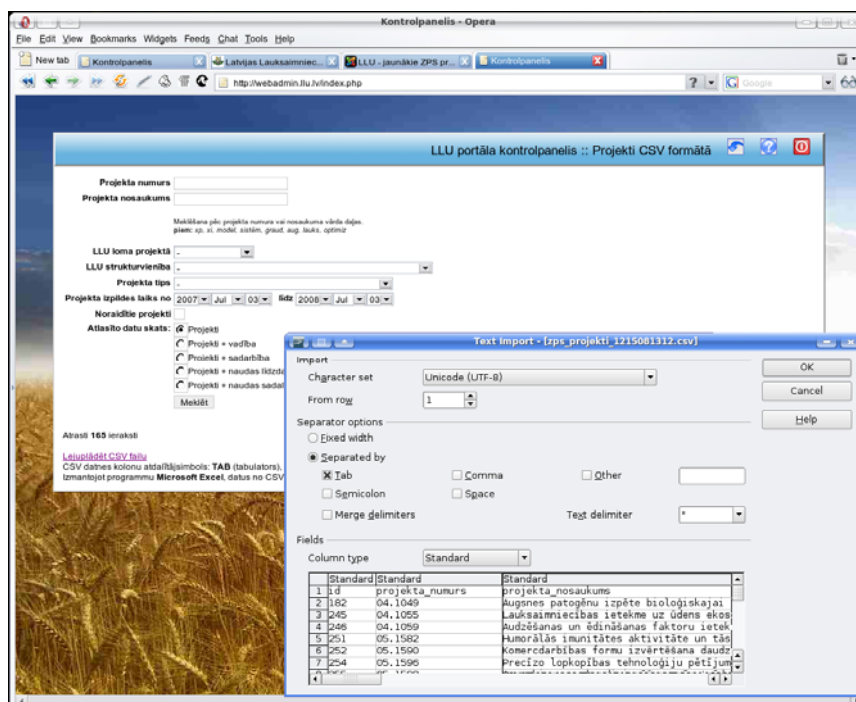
Kontrolpanelis - Opera

File Edit View Bookmarks Widgets Feeds Chat Tools Help

New tab | Kontrolpanelis | Latvijas Lauksaimniec... | LLU - jaunākie ZPS pr... | Kontrolpanelis

http://webadmin.llu.lv/index.php

Google

LLU portāla kontrolpanelis :: Projekti CSV formātā

Projekta numurs

Projekta nosaukums

Meklēšana pēc projekta numura vai nosaukuma vārda daļas.
piem: xp, xi, model, sistēm, graud, aug, lauks, optimiz

LLU loma projektā -

LLU struktūrvienība -

Projekta tips -

Projekta izpildes laiks no 2007 Jul 03 līdz 2008 Jul 03

Noraidītie projekti

Atlasīto datu skats: Projekti

Projekti + vadība

Projekti + sadarbība

Projekti + naudas līdzda

Projekti + naudas sadal

Meklēt

Atrasti 165 ieraksti

Lejupielādēt CSV failu

CSV datnes kolonu atdalītājsimbols: TAB (tabulators),

izmantojot programmu Microsoft Excel, datus no CSV

Text Import - [zps_projekti_1215081312.csv]

Import

Character set Unicode (UTF-8)

From row 1

Separator options

Fixed width

Separated by

Tab

Comma

Other

Semicolon

Space

Merge delimiters

Text delimiter "

Fields

Column type Standard

| | Standard | Standard | Standard |
|---|---|---|---|
| 1 | id | projekta_numurs | projekta_nosaukums |
| 2 | 182 | 04.1049 | Augsnes patogēnu izpēte bioloģiskajai |
| 3 | 245 | 04.1055 | Lauksaimniecības ietekme uz ūdens ekos |
| 4 | 246 | 04.1059 | Audzēšanas un ēdināšanas faktoru ietek |
| 5 | 251 | 05.1582 | Humorālās imunitātes aktivitāte un tās |
| 6 | 252 | 05.1590 | Komercdarbības formu izvērtēšana daudz |
| 7 | 254 | 05.1596 | Precīzo lopkopības tehnoloģiju pētījum |

OK

Cancel

Help